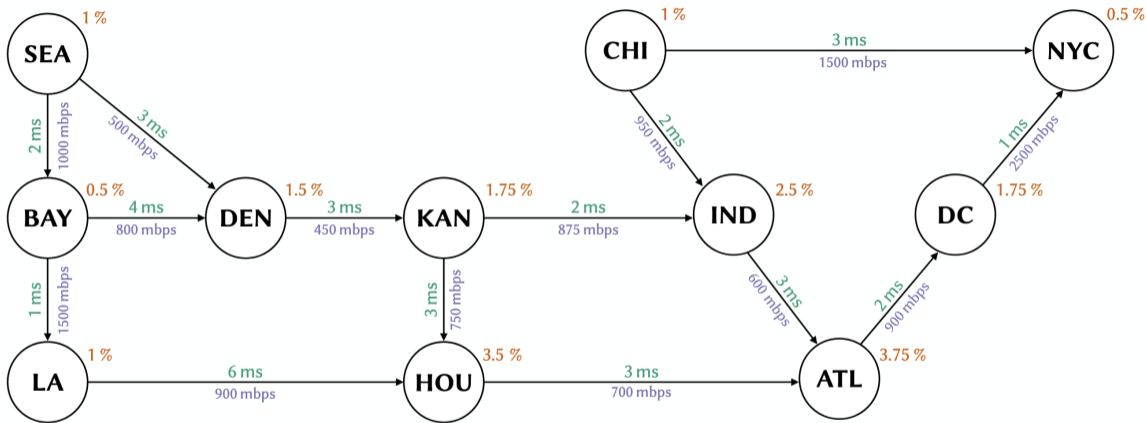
SEA 1 %
CHI 1 %
3 ms
1500 mbps
NYC 0.5 %
2 ms
1000 mbps
3 ms
500 mbps
2 ms
950 mbps
1 ms
2500 mbps
BAY 0.5 %
4 ms
800 mbps
DEN 1.5 %
3 ms
450 mbps
KAN 1.75 %
2 ms
875 mbps
IND 2.5 %
DC 1.75 %
1 ms
1500 mbps
3 ms
750 mbps
3 ms
600 mbps
2 ms
900 mbps
LA 1 %
6 ms
900 mbps
HOU 3.5 %
3 ms
700 mbps
ATL 3.75 %